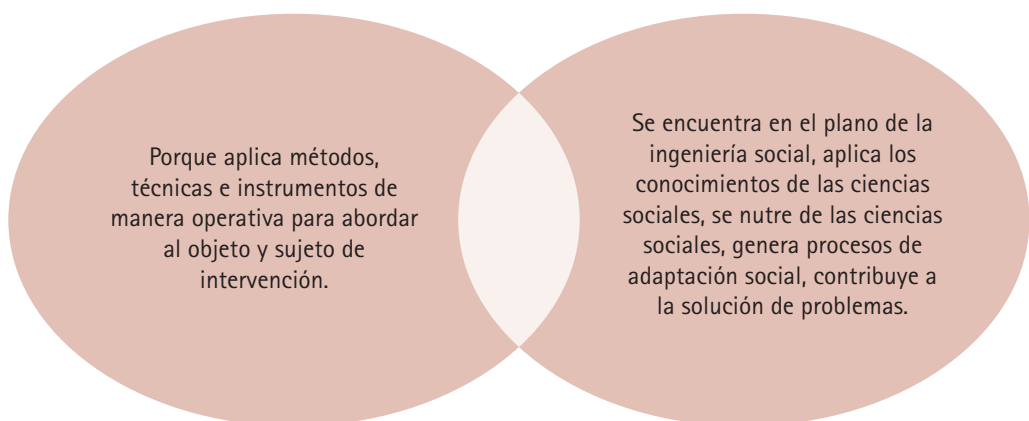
Porque aplica métodos, técnicas e instrumentos de manera operativa para abordar al objeto y sujeto de intervención.

Se encuentra en el plano de la ingeniería social, aplica los conocimientos de las ciencias sociales, se nutre de las ciencias sociales, genera procesos de adaptación social, contribuye a la solución de problemas.